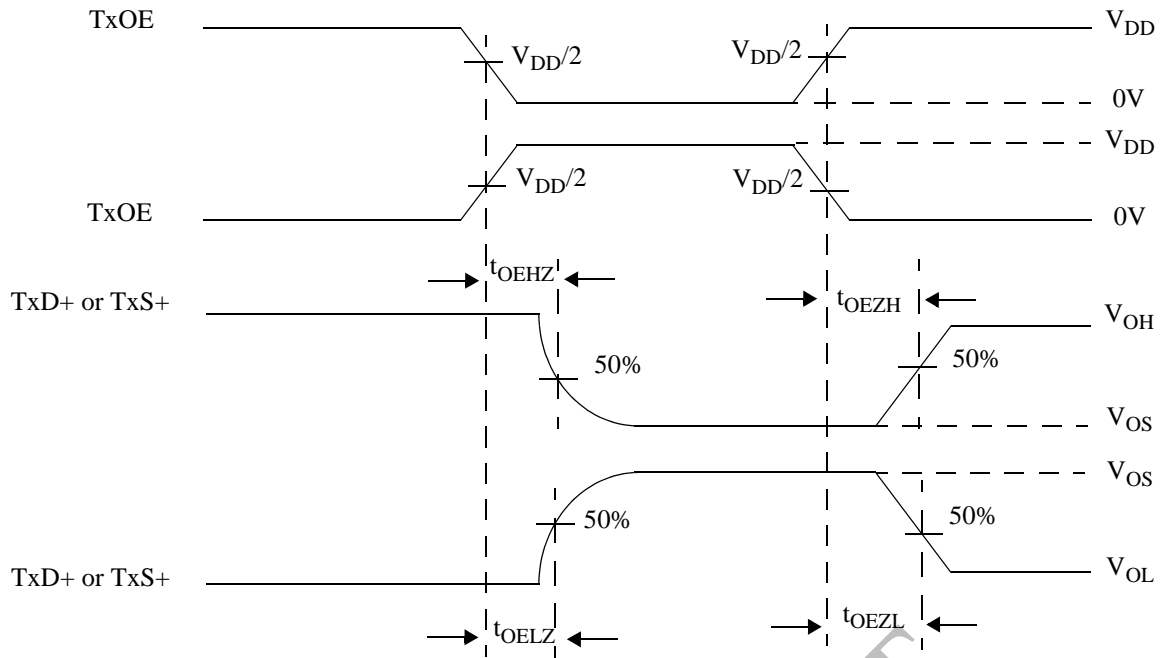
TxOE

$V_{DD}/2$

$V_{DD}/2$

$V_{DD}$

0V

$V_{DD}$

$V_{DD}/2$

$V_{DD}/2$

TxOE

0V

$t_{OEHZ}$

TxD+ or TxS+

$t_{OEZH}$

$V_{OH}$

50%

50%

$V_{OS}$

$V_{OS}$

50%

50%

TxD+ or TxS+

$V_{OL}$

$t_{OELZ}$

$t_{OEZL}$